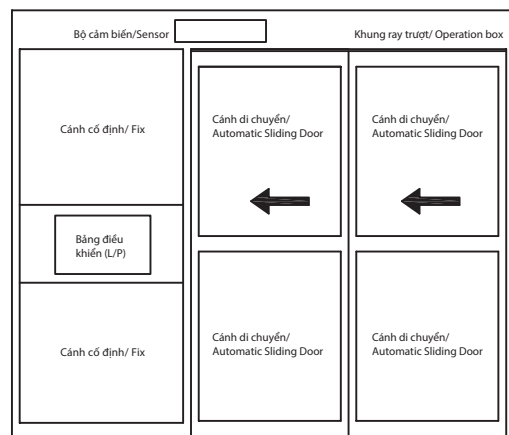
Bộ cảm biến/Sensor

Khung ray trượt/ Operation box

Cánh cố định/ Fix

Cánh di chuyển/ Automatic Sliding Door

Cánh di chuyển/ Automatic Sliding Door

Bảng điều khiển (L/P)

Cánh cố định/ Fix

Cánh di chuyển/ Automatic Sliding Door

Cánh di chuyển/ Automatic Sliding Door